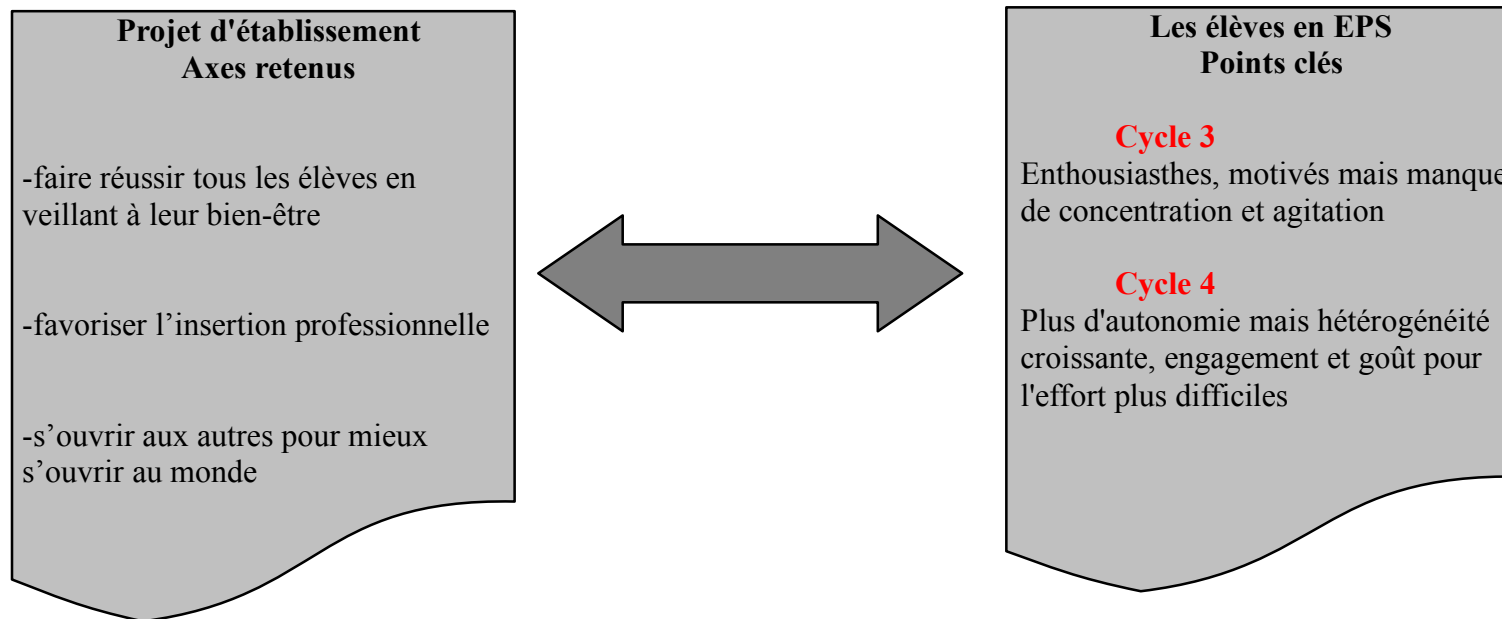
Projet d'établissement
Axes retenus

-faire réussir tous les élèves en veillant à leur bien-être

-favoriser l’insertion professionnelle

-s’ouvrir aux autres pour mieux s’ouvrir au monde

Les élèves en EPS
Points clés

Cycle 3
Enthousiasthes, motivés mais manque de concentration et agitation

Cycle 4
Plus d'autonomie mais hétérogénéité croissante, engagement et goût pour l'effort plus difficiles